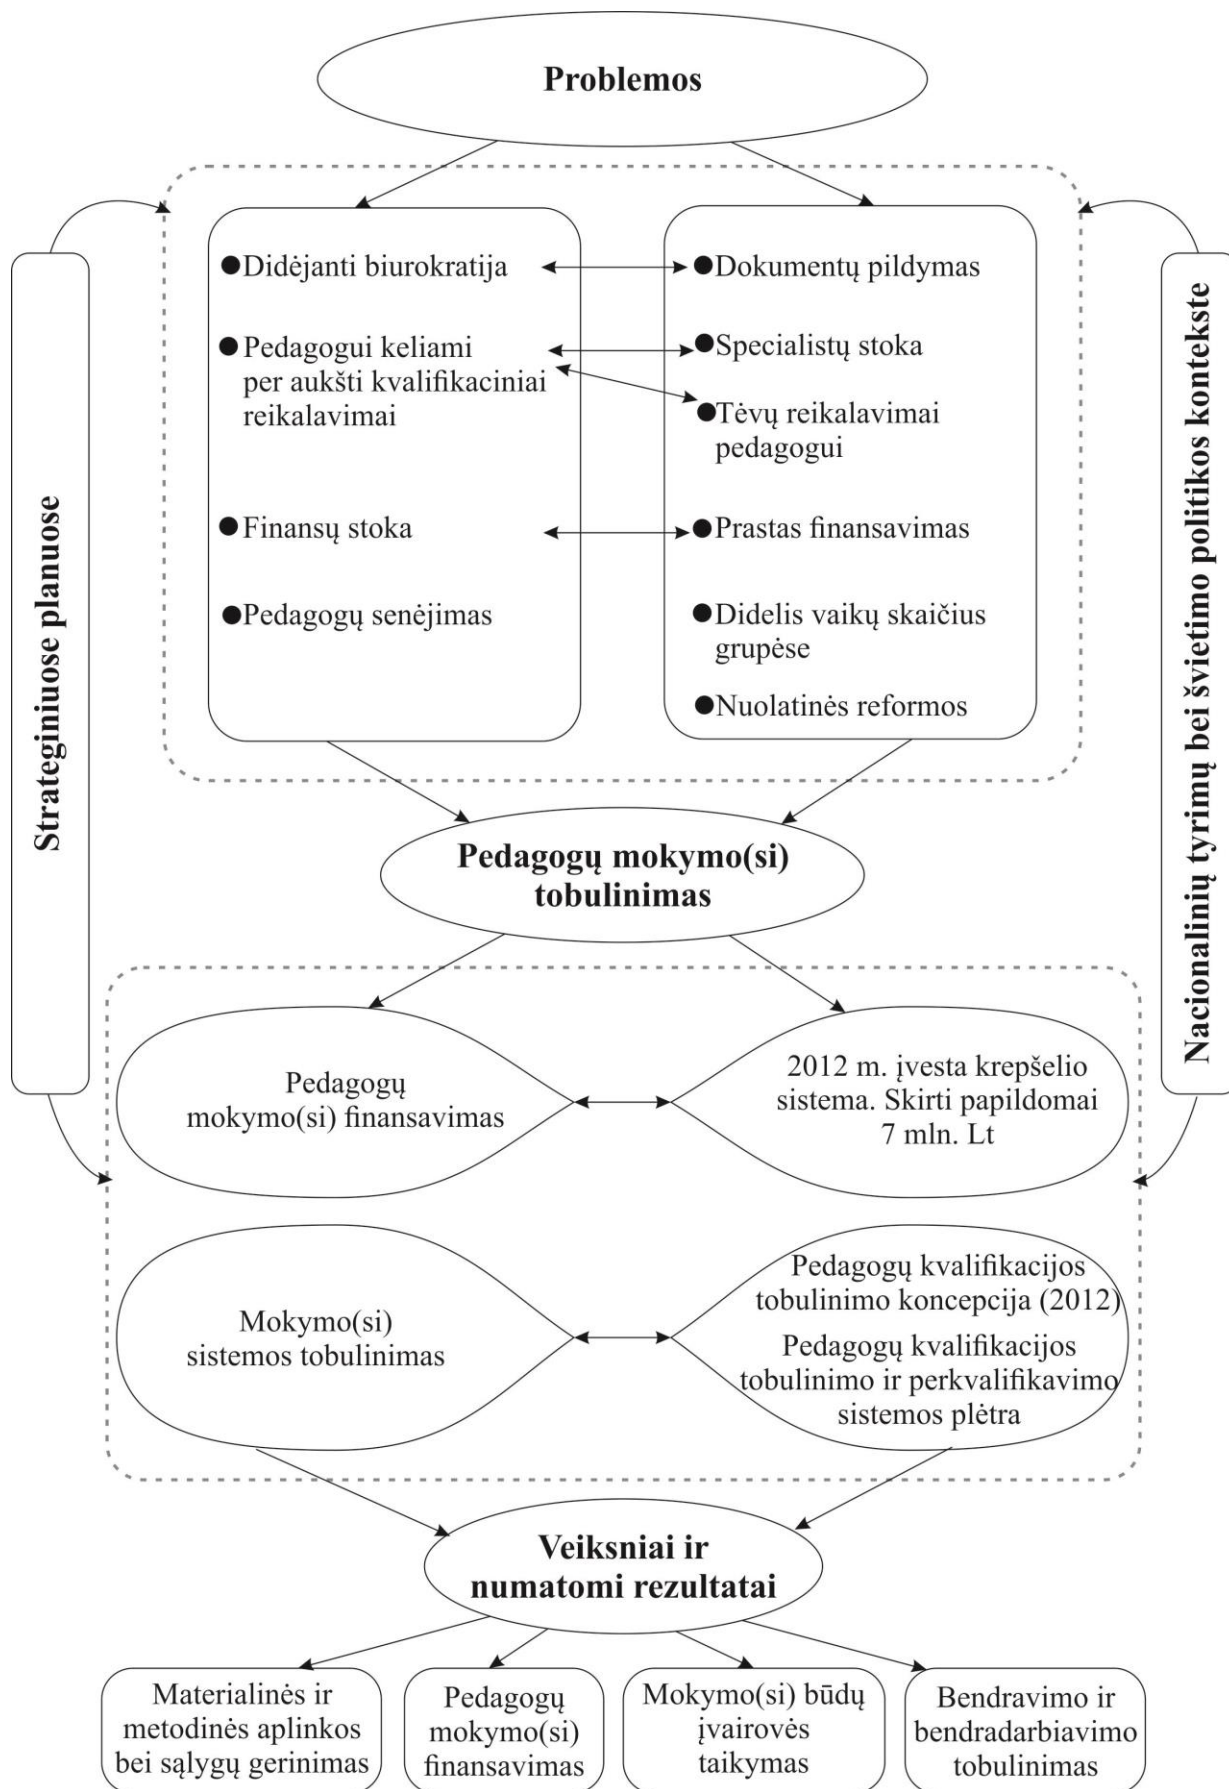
Problemos

Strateginiuose planuose

Nacionalinių tyrimų bei švietimo politikos kontekste

●Didėjanti biurokratija

●Pedagogui keliami per aukšti kvalifikaciniai reikalavimai

●Finansų stoka

●Pedagogų senėjimas

●Dokumentų pildymas

●Specialistų stoka

●Tėvų reikalavimai pedagogui

●Prastas finansavimas

●Didelis vaikų skaičius grupėse

●Nuolatinės reformos

Pedagogų mokymo(si) tobulinimas

Pedagogų mokymo(si) finansavimas

2012 m. įvesta krepšelio sistema. Skirti papildomai 7 mln. Lt

Mokymo(si) sistemos tobulinimas

Pedagogų kvalifikacijos tobulinimo koncepcija (2012)

Pedagogų kvalifikacijos tobulinimo ir perkvalifikavimo sistemos plėtra

Veiksniai ir numatomi rezultatai

Materialinės ir metodinės aplinkos bei sąlygų gerinimas

Pedagogų mokymo(si) finansavimas

Mokymo(si) būdų įvairovės taikymas

Bendravimo ir bendradarbiavimo tobulinimas